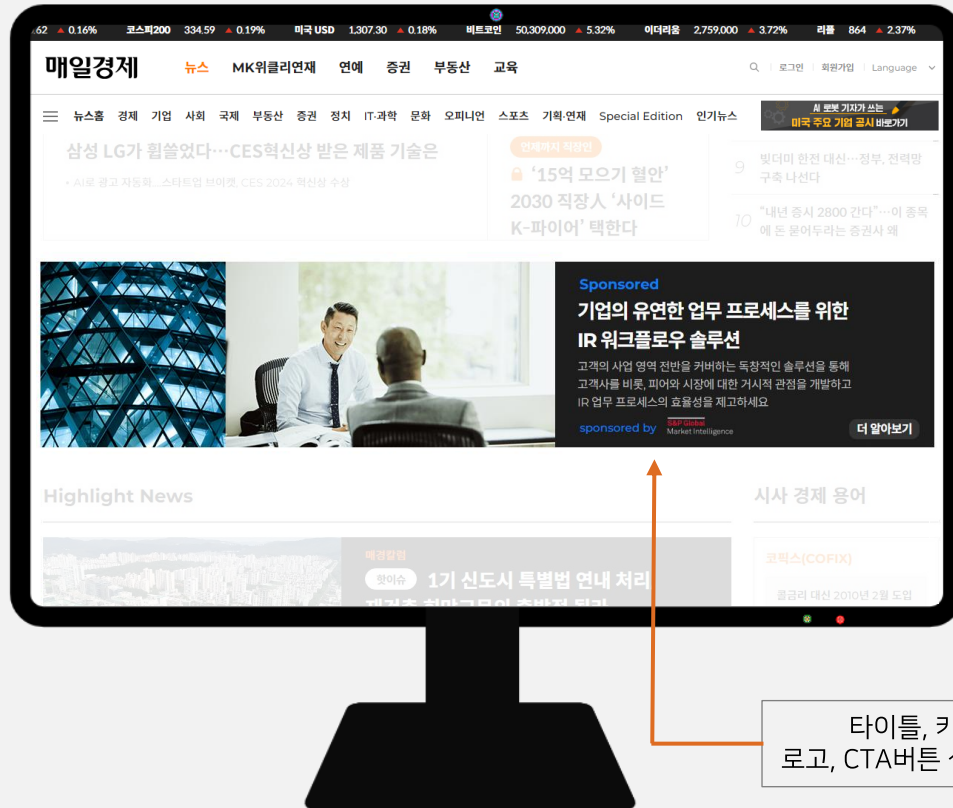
62 ▲ 0.16% 코스피200 334.59 ▲ 0.19% 미국 USD 1,307.30 ▲ 0.18% 비트코인 50,309,000 ▲ 5.32% 이더리움 2,759,000 ▲ 3.72% 리플 864 ▲ 2.37%

매일경제 뉴스 MK위클리연재 연예 증권 부동산 교육 로그인 회원가입 Language

뉴스홈 경제 기업 사회 국제 부동산 증권 정치 IT·과학 문화 오피니언 스포츠 기획·연재 Special Edition 인기뉴스

AI 로봇 기자가 쓰는 미국 주요 기업 공시 바로가기

삼성 LG가 휩쓸었다…CES혁신상 받은 제품 기술은

• AI로 광고 자동화…스타트업 브이캣, CES 2024 혁신상 수상

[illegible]

'15억 모으기 혈안' 2030 직장人 '사이드 K-파이어' 택한다

9 빚더미 한전 대신…정부, 전력망 구축 나선다

10 "내년 증시 2800 간다"…이 종목에 돈 묻어두라는 증권사 왜

Sponsored

기업의 유연한 업무 프로세스를 위한 IR 워크플로우 솔루션

고객의 사업 영역 전반을 커버하는 독창적인 솔루션을 통해 고객사를 비롯, 피어와 시장에 대한 거시적 관점을 개발하고 IR 업무 프로세스의 효율성을 제고하세요

sponsored by S&P Global Market Intelligence

더 알아보기

Highlight News

시사 경제 용어

매경칼럼

핫이슈 1기 신도시 특별법 연내 처리

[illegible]

코픽스(COFIX)

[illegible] 2010년 2월 도입

타이틀, 카
로고, CTA버튼 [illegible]